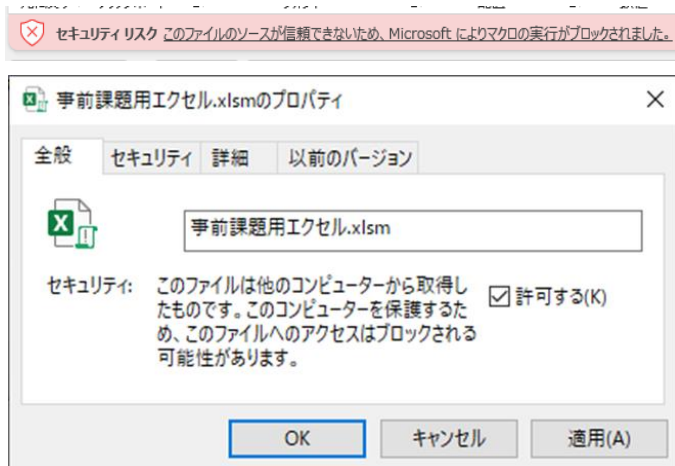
セキュリティ リスク このファイルのソースが信頼できないため、Microsoft によりマクロの実行がブロックされました。

事前課題用エクセル.xlsmのプロパティ

×

全般 セキュリティ 詳細 以前のバージョン

事前課題用エクセル.xlsm

セキュリティ: このファイルは他のコンピューターから取得したものです。このコンピューターを保護するため、このファイルへのアクセスはブロックされる可能性があります。

☑ 許可する(K)

OK キャンセル 適用(A)